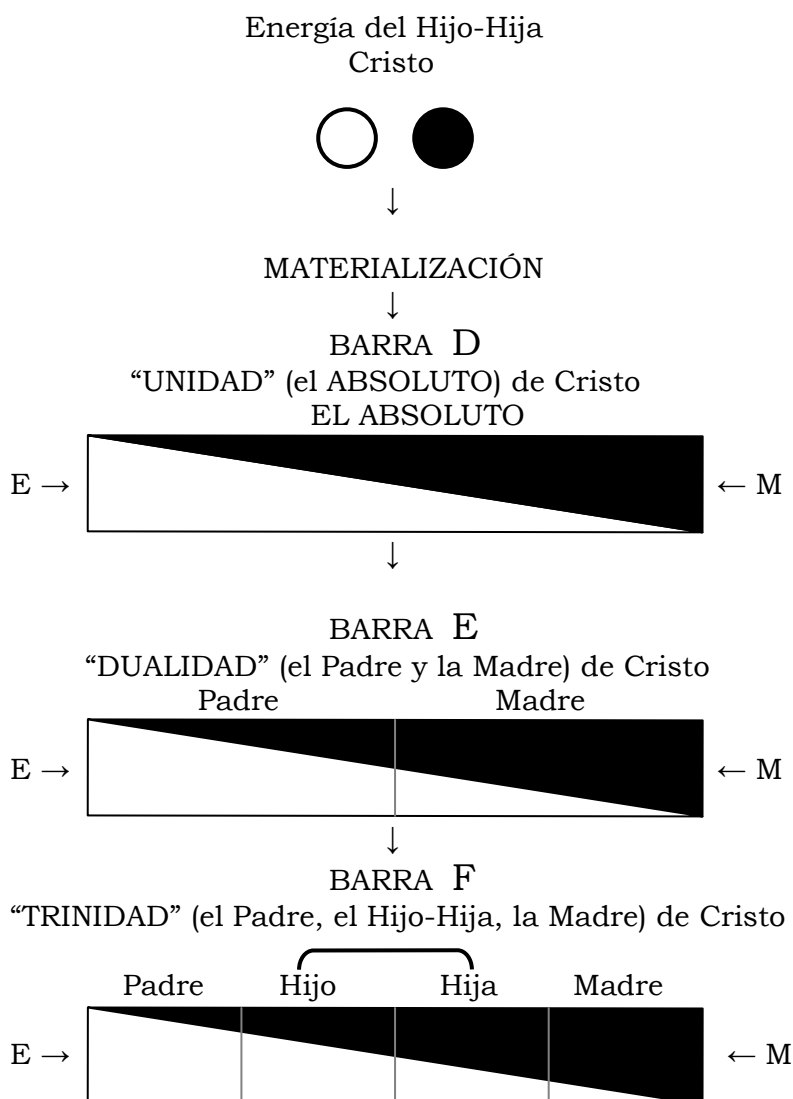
Energía del Hijo-Hija
Cristo

↓

MATERIALIZACIÓN
↓
BARRA D
“UNIDAD” (el ABSOLUTO) de Cristo
EL ABSOLUTO

E → ← M

↓

BARRA E
“DUALIDAD” (el Padre y la Madre) de Cristo
Padre Madre

E → ← M

↓
BARRA F
“TRINIDAD” (el Padre, el Hijo-Hija, la Madre) de Cristo

Padre Hijo Hija Madre

E → ← M